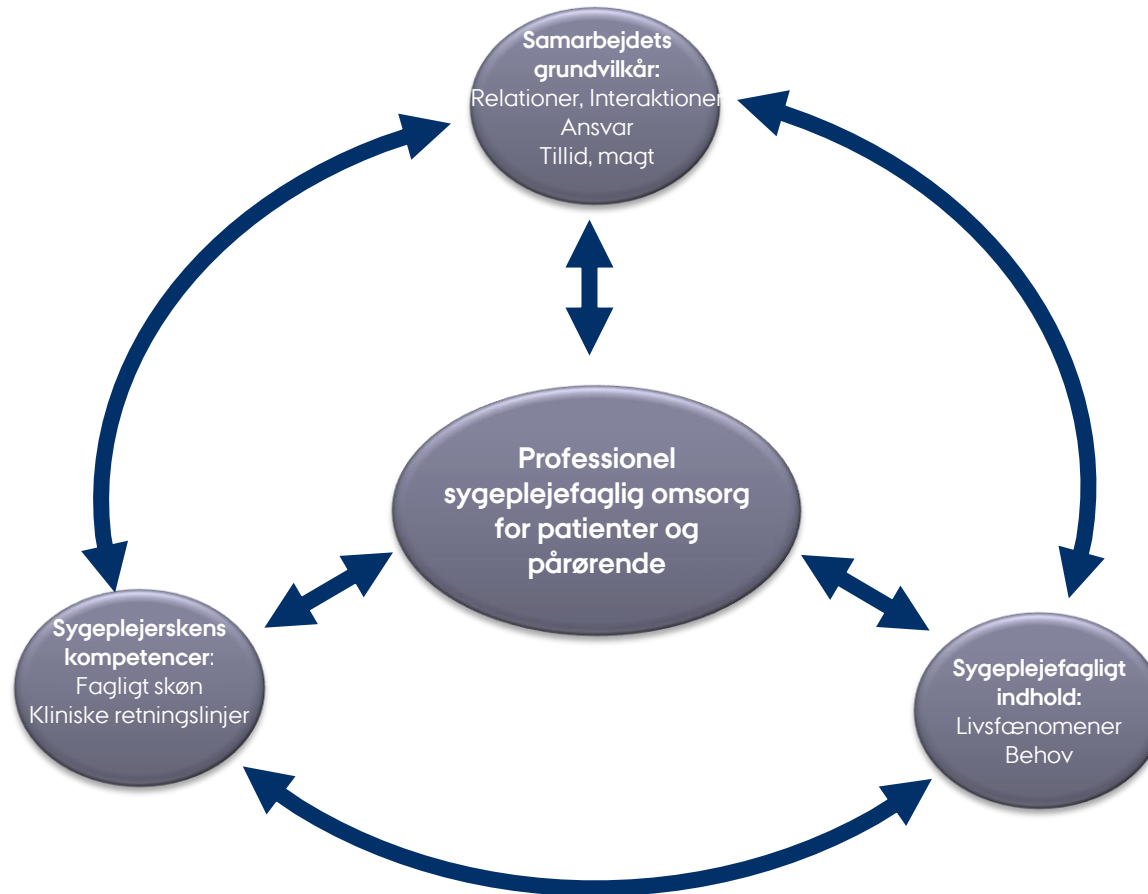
Samarbejdets grundvilkår:
Relationer, Interaktioner
Ansvar
Tillid, magt

Professionel sygeplejefaglig omsorg for patienter og pårørende

Sygeplejerskens kompetencer:
Fagligt skøn
Kliniske retningslinjer

Sygeplejefagligt indhold:
Livsfænomener
Behov